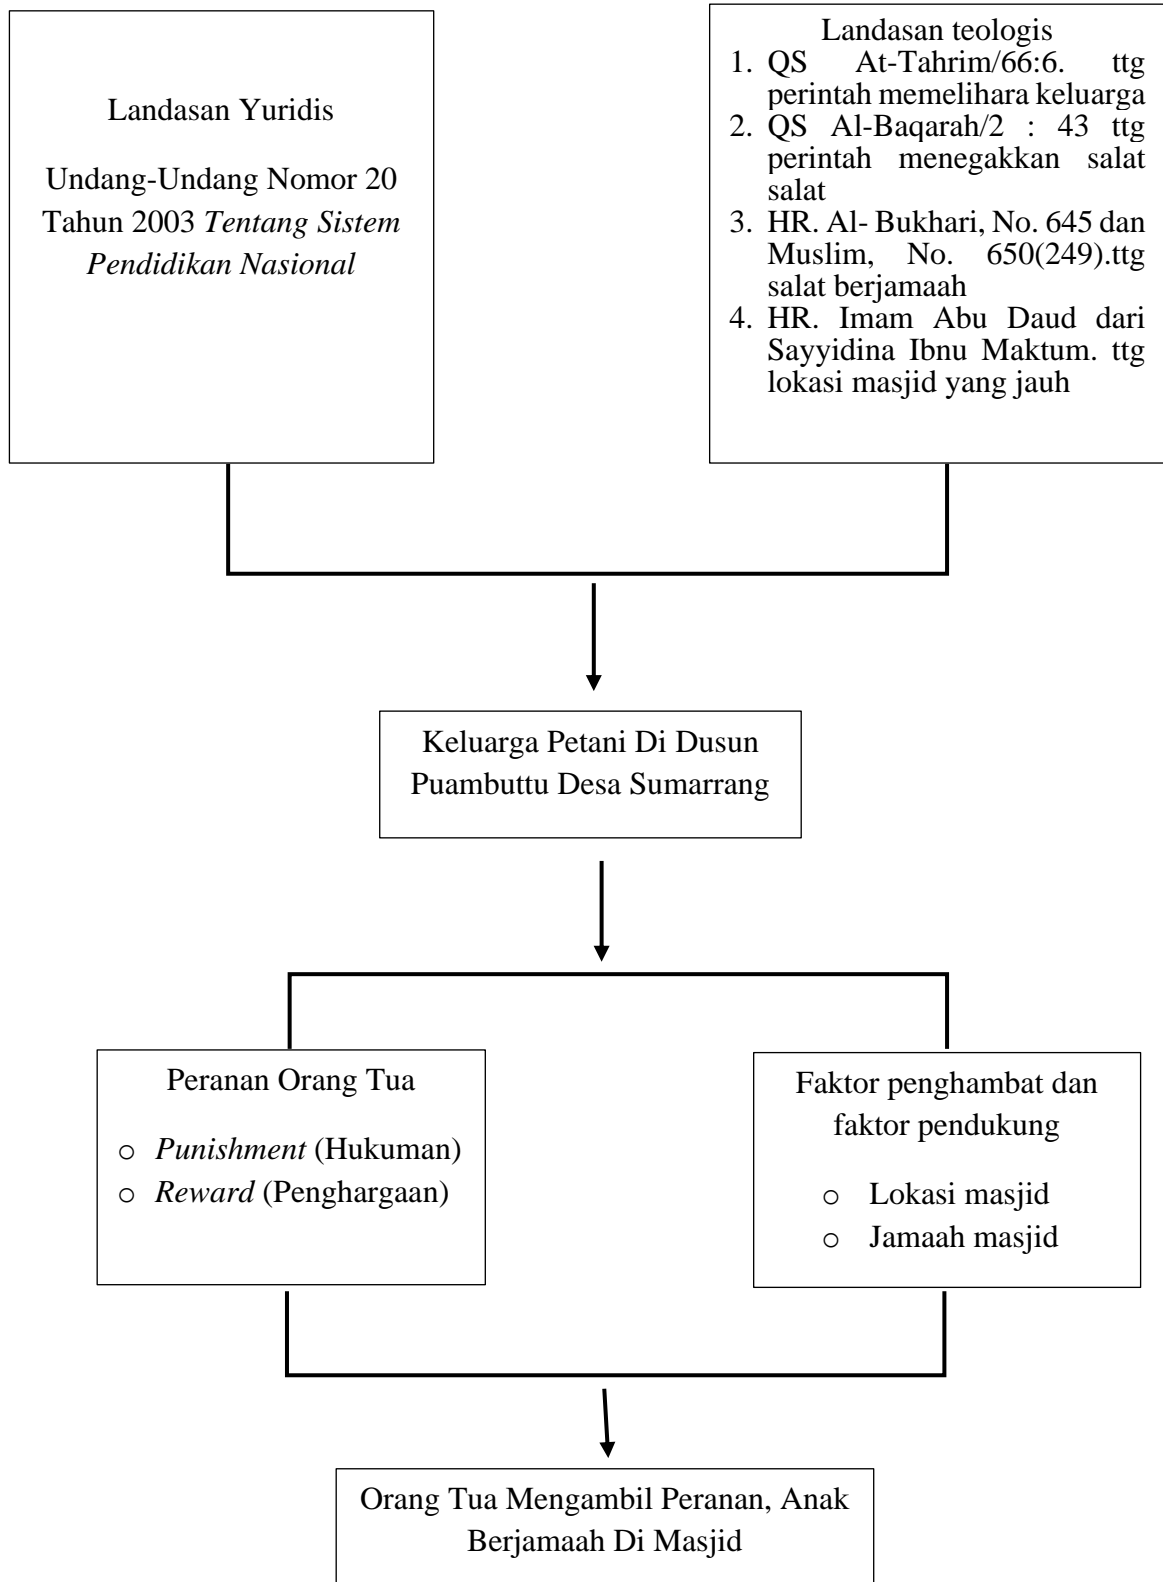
Landasan Yuridis

Undang-Undang Nomor 20 Tahun 2003 *Tentang Sistem Pendidikan Nasional*

Landasan teologis
1. QS At-Tahrim/66:6. ttg perintah memelihara keluarga
2. QS Al-Baqarah/2 : 43 ttg perintah menegakkan salat salat
3. HR. Al- Bukhari, No. 645 dan Muslim, No. 650(249).ttg salat berjamaah
4. HR. Imam Abu Daud dari Sayyidina Ibnu Maktum. ttg lokasi masjid yang jauh

Keluarga Petani Di Dusun Puambuttu Desa Sumarrang

Peranan Orang Tua
- *Punishment* (Hukuman)
- *Reward* (Penghargaan)

Faktor penghambat dan faktor pendukung
- Lokasi masjid
- Jamaah masjid

Orang Tua Mengambil Peranan, Anak Berjamaah Di Masjid